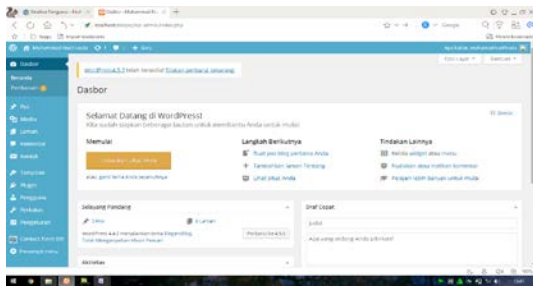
Dasbor

Selamat Datang di WordPress!

Memulai

Langkah Berikutnya

Tindakan Lainnya

Sekilas Pandang

Draf Cepat

Aktivitas

Dasbor

Pos

Media

Laman

Komentar

Tampilan

Plugin

Pengguna

Perkakas

Pengaturan

Contact Form DB